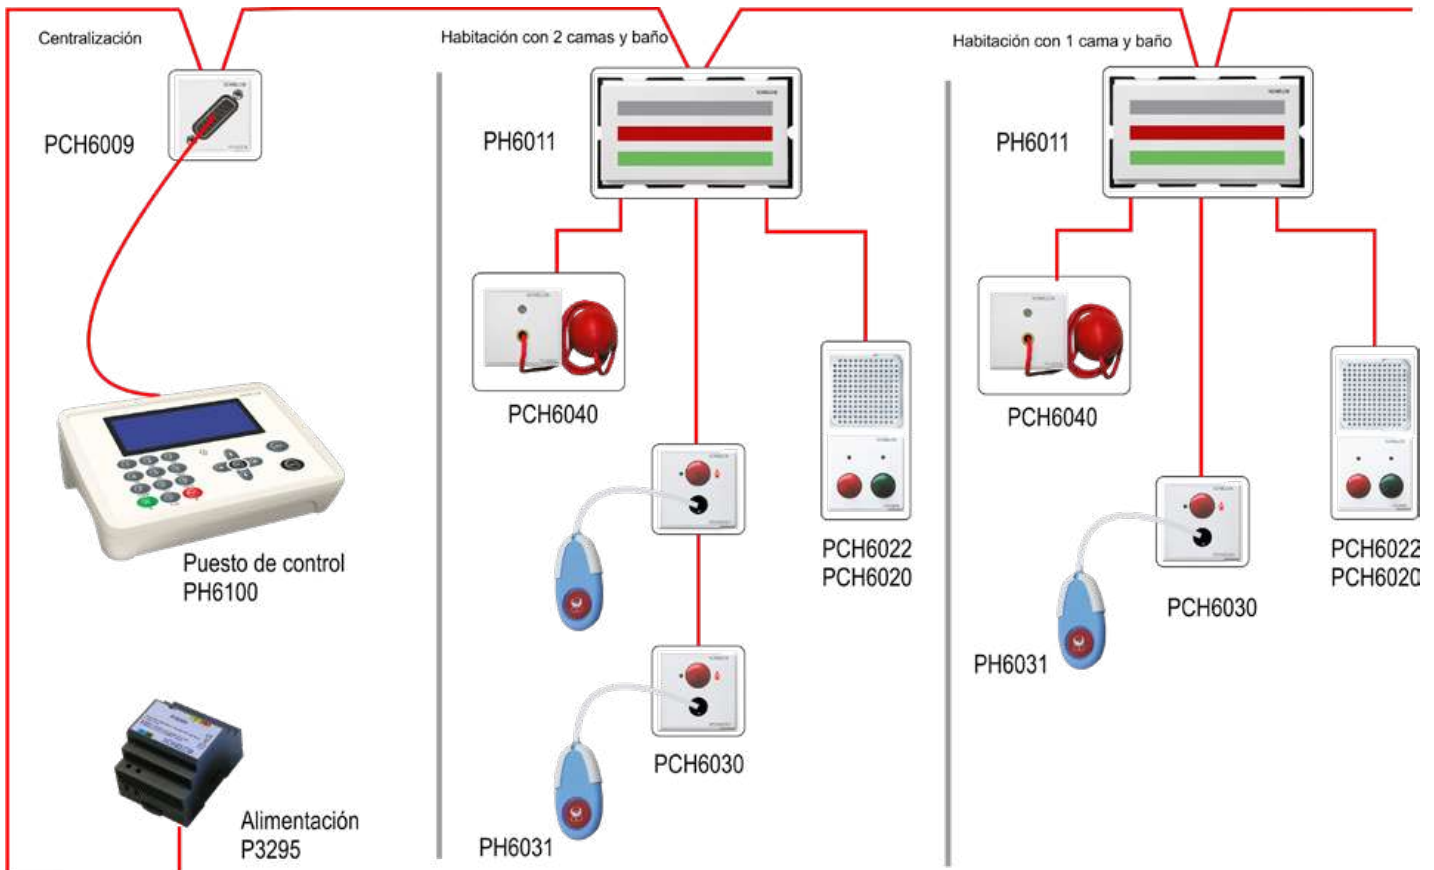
Centralización

PCH6009

Puesto de control
PH6100

Alimentación
P3295

Habitación con 2 camas y baño

PH6011

PCH6040

PCH6022
PCH6020

PCH6030

PH6031

Habitación con 1 cama y baño

PH6011

PCH6040

PCH6022
PCH6020

PCH6030

PH6031